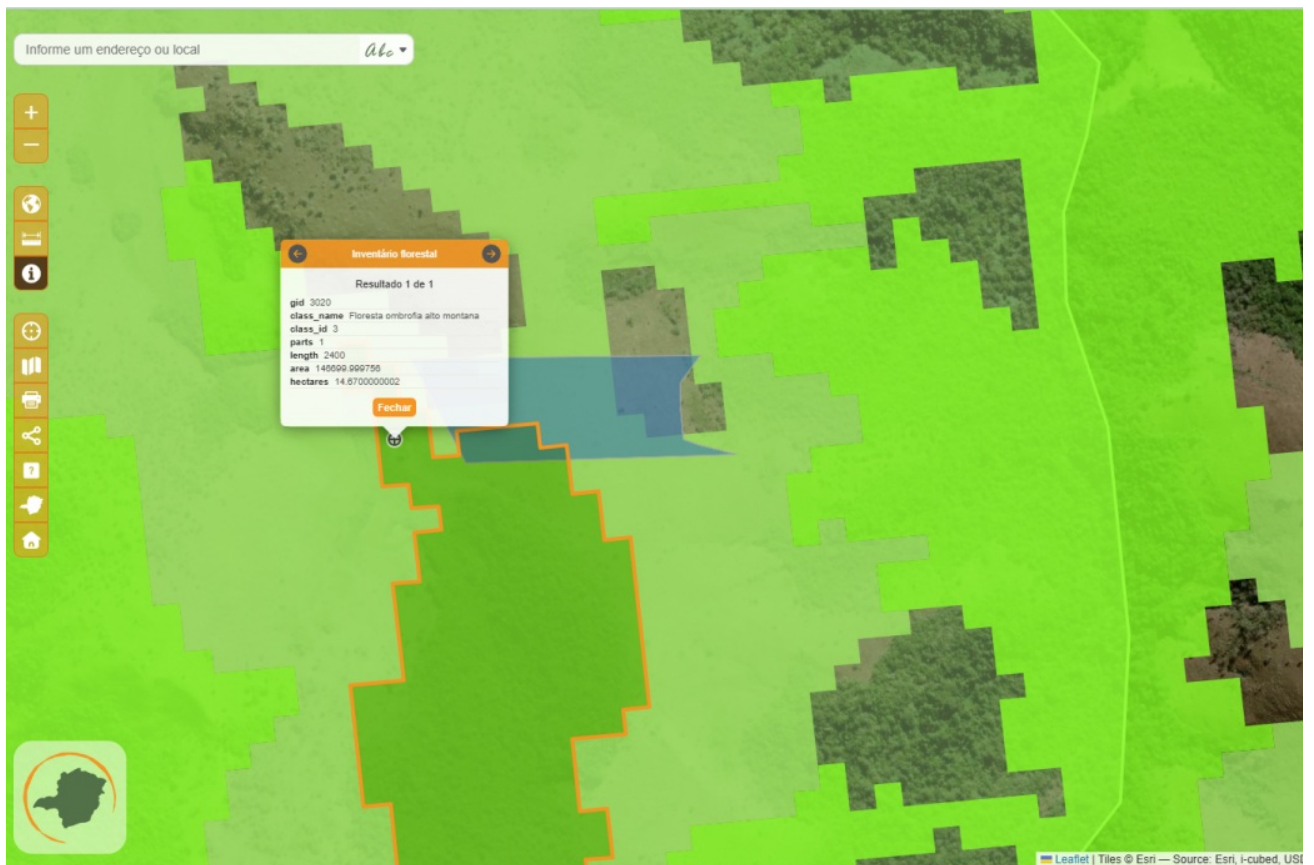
Informe um endereço ou local

Abc

Inventário florestal

Resultado 1 de 1

gid 3020
class_name Floresta ombrofia alto montana
class_id 3
parts 1
length 2400
area 146699.999756
hectares 14.6700000002

Fechar

Leaflet | Tiles © Esri — Source: Esri, i-cubed, US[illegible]